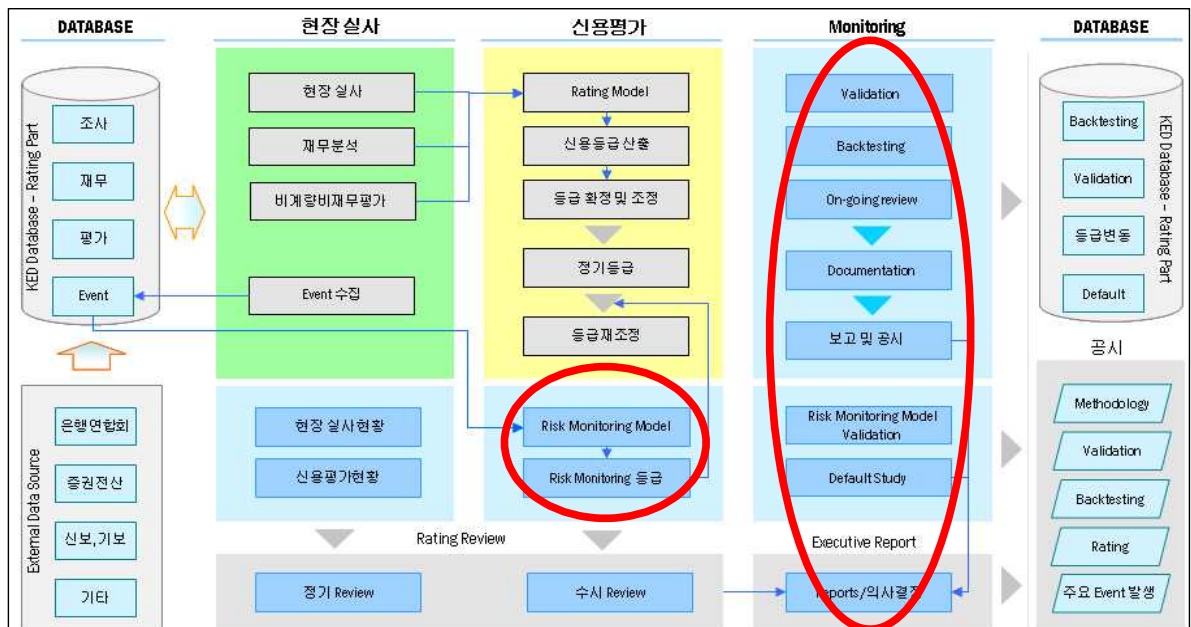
DATABASE

KED Database – Rating Part

조사

재무

평가

Event

External Data Source

은행연합회

증권전산

신보,기보

기타

현장실사

현장 실사

재무분석

비계량비재무평가

Event 수집

현장 실사현황

신용평가현황

신용평가

Rating Model

신용등급산출

등급 확정및 조정

정기등급

등급재조정

Risk Monitoring Model

Risk Monitoring 등급

Rating Review

정기 Review

수시 Review

Monitoring

Validation

Backtesting

On-going review

Documentation

보고 및 공시

Risk Monitoring Model Validation

Default Study

Executive Report

Reports/의사결정

DATABASE

KED Database – Rating Part

Backtesting

Validation

등급변동

Default

공시

Methodology

Validation

Backtesting

Rating

주요 Event 발생